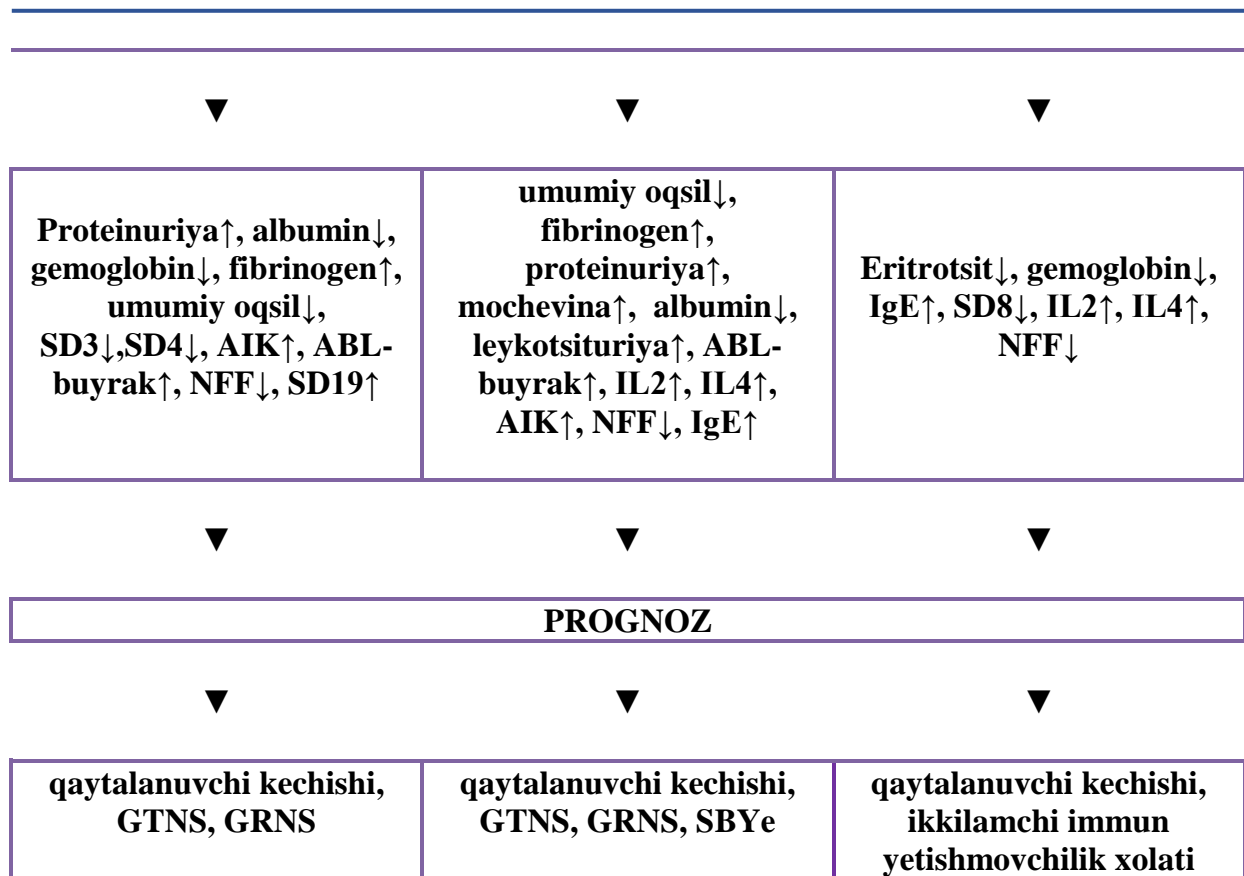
| Proteinuriya↑, albumin↓, gemoglobin↓, fibrinogen↑, umumiy oqsil↓, SD3↓,SD4↓, AIK↑, ABL-buyrak↑, NFF↓, SD19↑ | umumiy oqsil↓, fibrinogen↑, proteinuriya↑, mochevina↑, albumin↓, leykotsituriya↑, ABL-buyrak↑, IL2↑, IL4↑, AIK↑, NFF↓, IgE↑ | Eritrotsit↓, gemoglobin↓, IgE↑, SD8↓, IL2↑, IL4↑, NFF↓ |
|---|---|---|

PROGNOZ

| qaytalanuvchi kechishi, GTNS, GRNS | qaytalanuvchi kechishi, GTNS, GRNS, SBYe | qaytalanuvchi kechishi, ikkilamchi immun yetishmovchilik xolati |
|---|---|---|